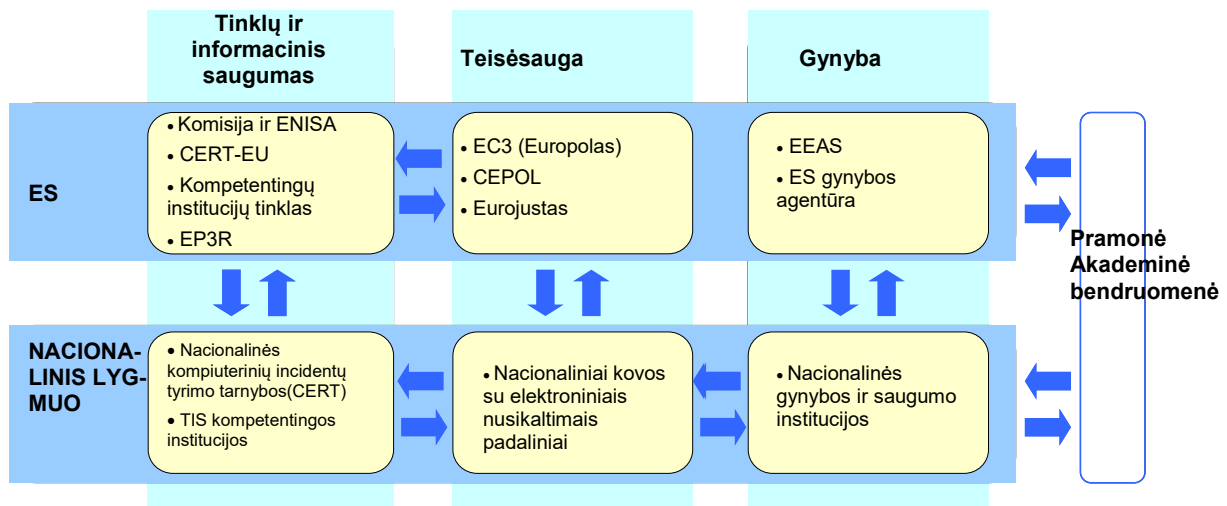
Tinklų ir informacinis saugumas

Teisėsauga

Gynyba

ES

• Komisija ir ENISA
• CERT-EU
• Kompetentingų institucijų tinklas
• EP3R

• EC3 (Europolas)
• CEPOL
• Eurojustas

• EEAS
• ES gynybos agentūra

Pramonė
Akademinė bendruomenė

NACIONALINIS LYGMUO

• Nacionalinės kompiuterinių incidentų tyrimo tarnybos(CERT)
• TIS kompetentingos institucijos

• Nacionaliniai kovos su elektroniniais nusikaltimais padaliniai

• Nacionalinės gynybos ir saugumo institucijos